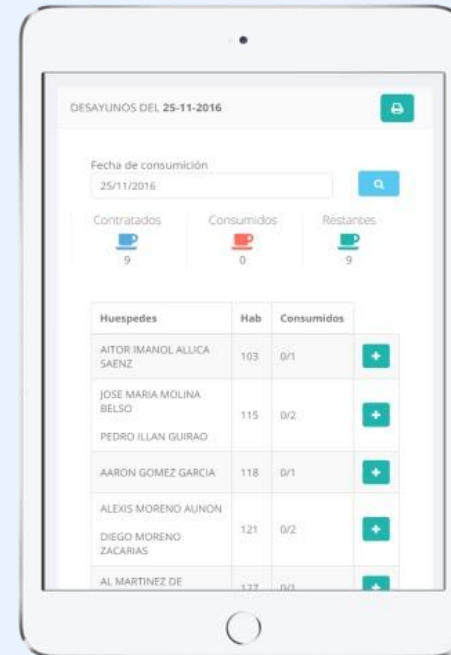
DESAYUNOS DEL **25-11-2016**

Fecha de consumición

25/11/2016

Contratados
9

Consumidos
0

Restantes
9

| Huespedes | Hab | Consumidos | |
|---|---|---|---|
| AITOR IMANOL ALLICA SAENZ | 103 | 0/1 | + |
| JOSE MARIA MOLINA BELSO<br>PEDRO ILLAN GUIRAO | 115 | 0/2 | + |
| AARON GOMEZ GARCIA | 118 | 0/1 | + |
| ALEXIS MORENO AUNON<br>DIEGO MORENO ZACARIAS | 121 | 0/2 | + |
| AL MARTINEZ DE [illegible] | 1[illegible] | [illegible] | + |